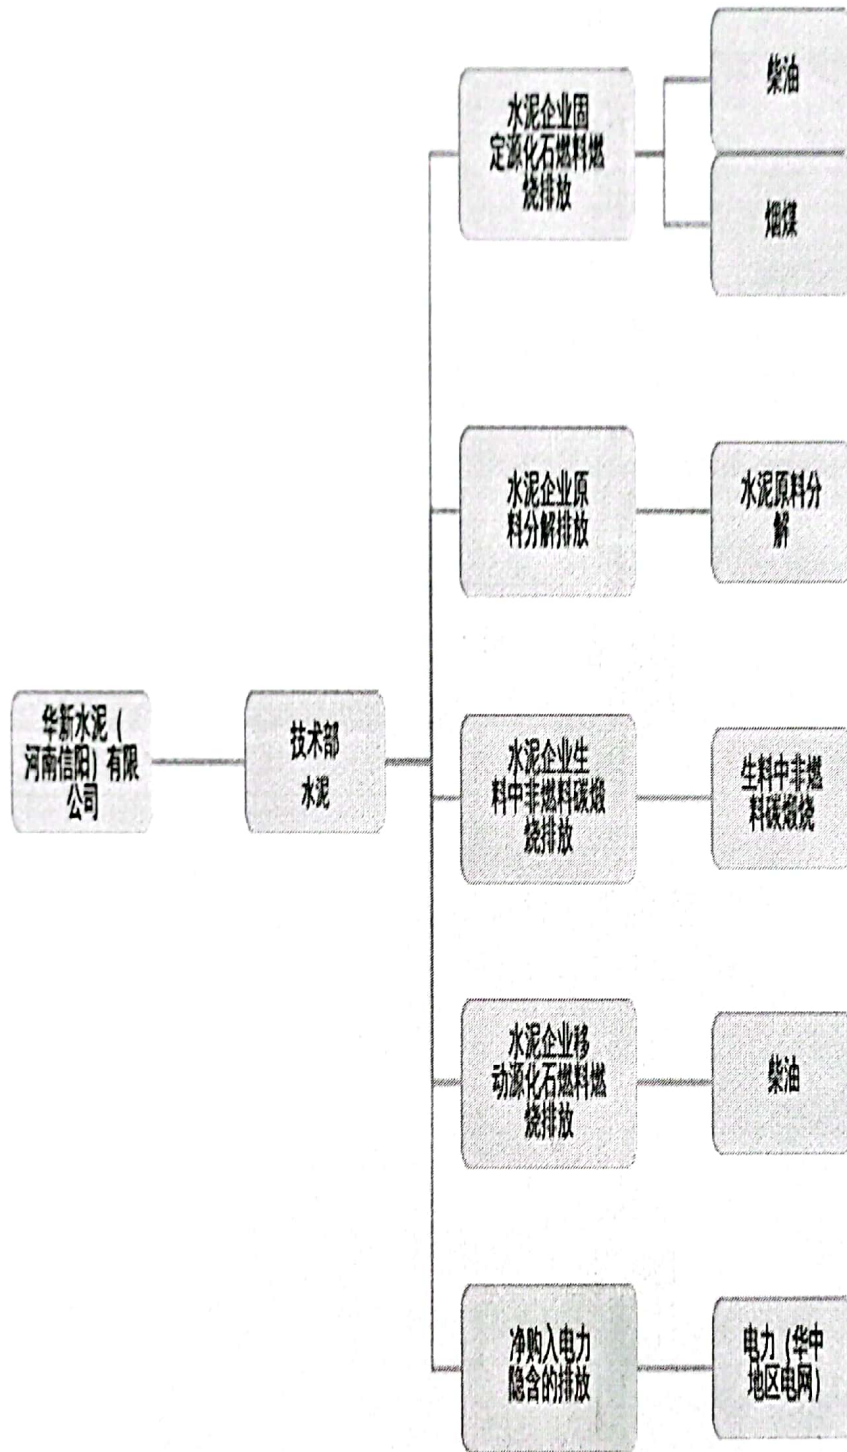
华新水泥（河南信阳）有限公司

技术部
水泥

水泥企业固定源化石燃料燃烧排放

柴油

烟煤

水泥企业原料分解排放

水泥原料分解

水泥企业生料中非燃料碳煅烧排放

生料中非燃料碳煅烧

水泥企业移动源化石燃料燃烧排放

柴油

净购入电力隐含的排放

电力（华中地区电网）